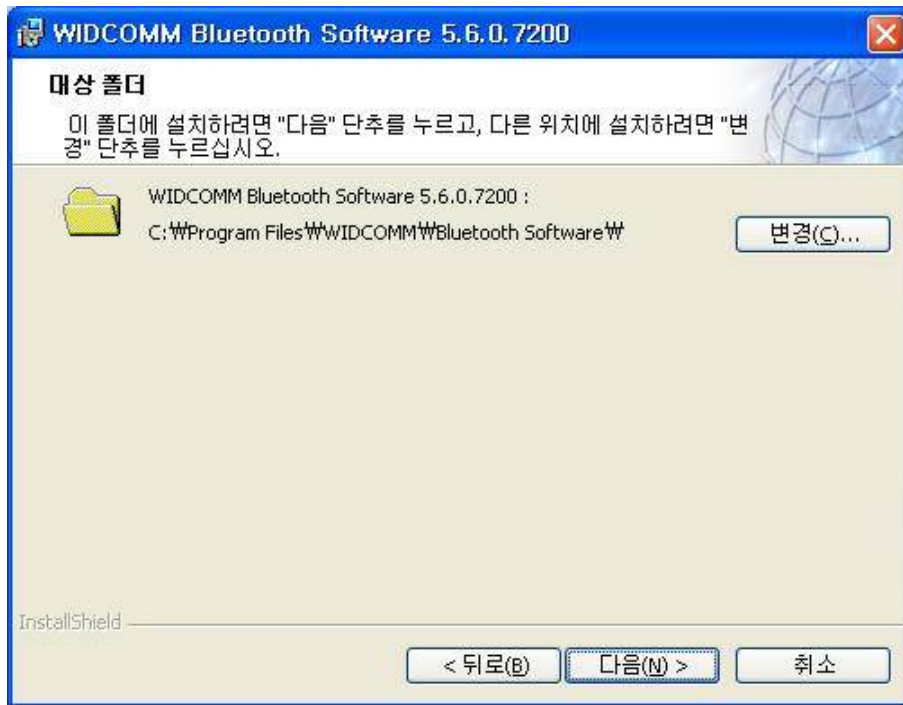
WIDCOMM Bluetooth Software 5.6.0.7200

대상 폴더

이 폴더에 설치하려면 "다음" 단추를 누르고, 다른 위치에 설치하려면 "변경" 단추를 누르십시오.

WIDCOMM Bluetooth Software 5.6.0.7200 :
C:₩Program Files₩WIDCOMM₩Bluetooth Software₩

변경(C)...

InstallShield

< 뒤로(B)
다음(N) >
취소